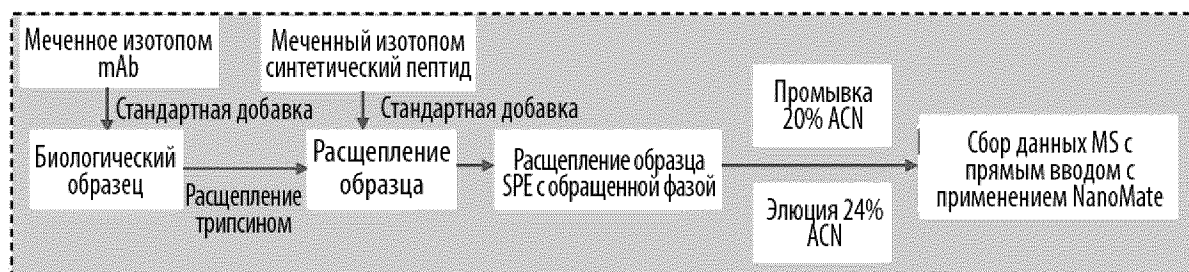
Меченное изотопом mAb

Стандартная добавка

Меченный изотопом синтетический пептид

Стандартная добавка

Биологический образец

Расщепление трипсином

Расщепление образца

Расщепление образца SPE с обращенной фазой

Промывка 20% ACN

Элюция 24% ACN

Сбор данных MS с прямым вводом с применением NanoMate